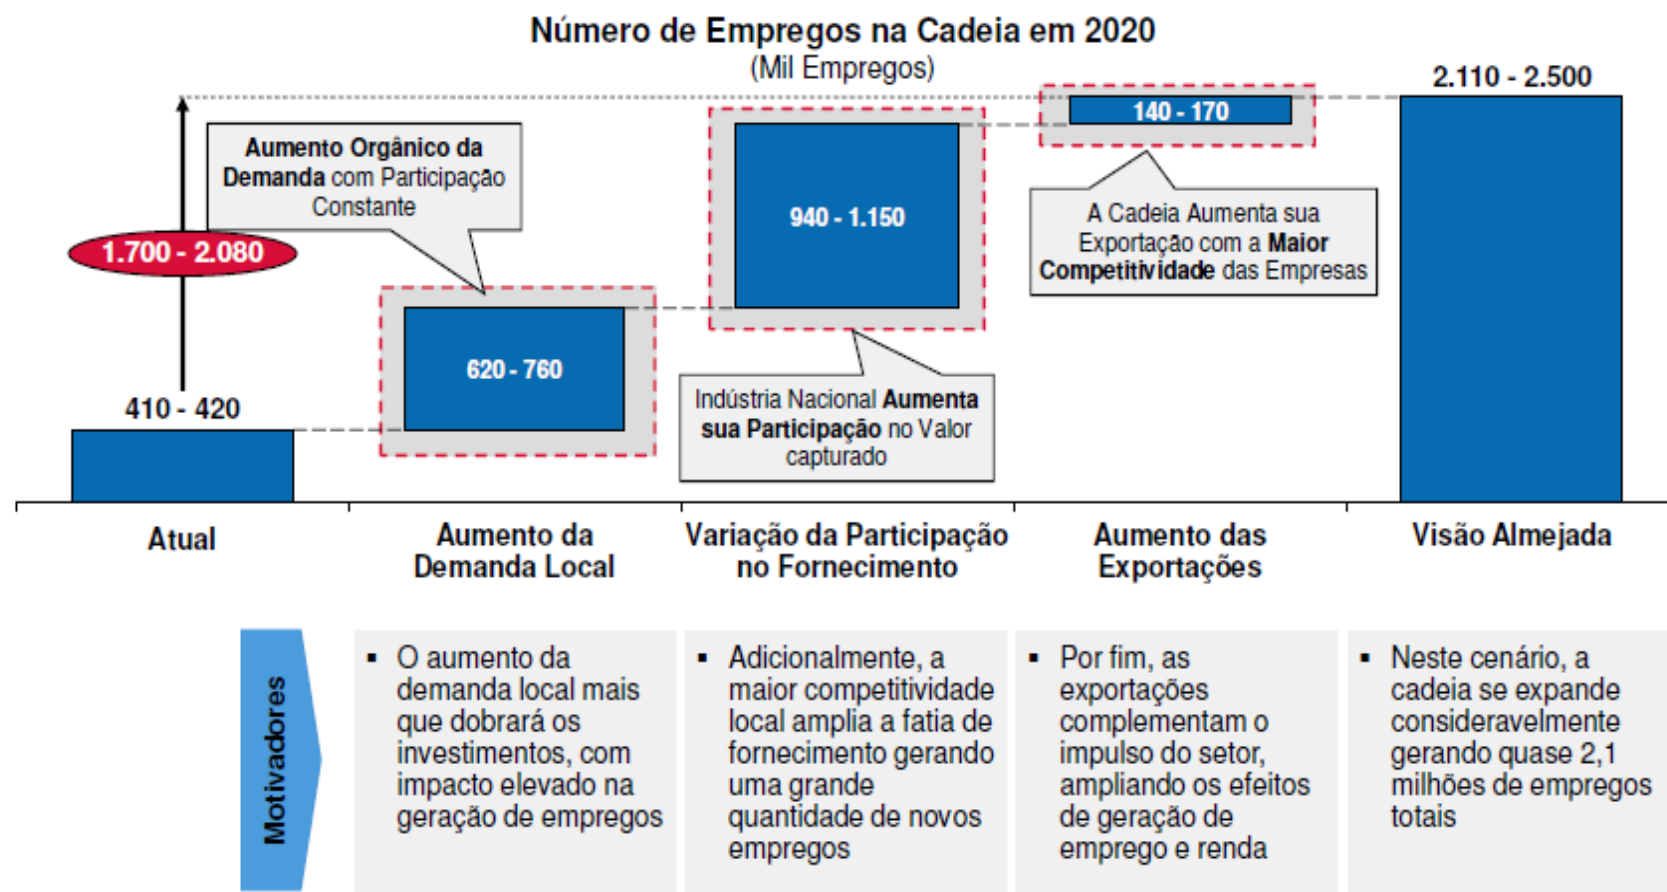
Número de Empregos na Cadeia em 2020
(Mil Empregos)

2.110 - 2.500

140 - 170

Aumento Orgânico da Demanda com Participação Constante

940 - 1.150

A Cadeia Aumenta sua Exportação com a Maior Competitividade das Empresas

1.700 - 2.080

620 - 760

410 - 420

Indústria Nacional Aumenta sua Participação no Valor capturado

Atual

Aumento da Demanda Local

Variação da Participação no Fornecimento

Aumento das Exportações

Visão Almejada

Motivadores

▪ O aumento da demanda local mais que dobrará os investimentos, com impacto elevado na geração de empregos

▪ Adicionalmente, a maior competitividade local amplia a fatia de fornecimento gerando uma grande quantidade de novos empregos

▪ Por fim, as exportações complementam o impulso do setor, ampliando os efeitos de geração de emprego e renda

▪ Neste cenário, a cadeia se expande consideravelmente gerando quase 2,1 milhões de empregos totais